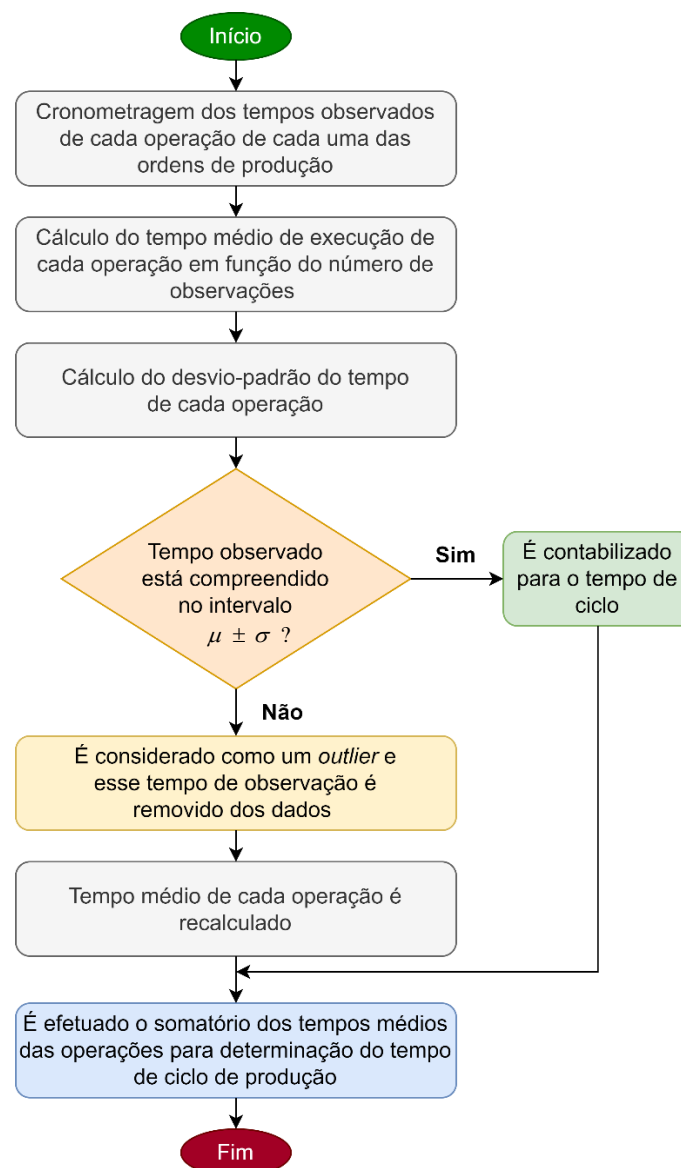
Início

Cronometragem dos tempos observados de cada operação de cada uma das ordens de produção

Cálculo do tempo médio de execução de cada operação em função do número de observações

Cálculo do desvio-padrão do tempo de cada operação

Tempo observado está compreendido no intervalo $\mu \pm \sigma$ ?

Sim

É contabilizado para o tempo de ciclo

Não

É considerado como um outlier e esse tempo de observação é removido dos dados

Tempo médio de cada operação é recalculado

É efetuado o somatório dos tempos médios das operações para determinação do tempo de ciclo de produção

Fim